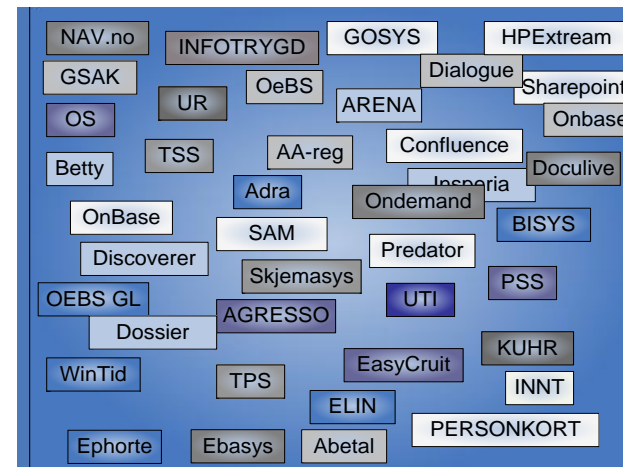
NAV.no
INFOTRYGD
GOSYS
HPExtream
GSAK
Dialogue
Sharepoint
OeBS
UR
ARENA
OS
Onbase
TSS
AA-reg
Confluence
Betty
Doculive
Inspera
Adra
Ondemand
OnBase
BISYS
SAM
Discoverer
Predator
Skjemasys
PSS
OEBS GL
UTI
AGRESSO
Dossier
KUHR
EasyCruit
WinTid
TPS
INNT
ELIN
PERSONKORT
Ephorte
Ebasys
Abetal